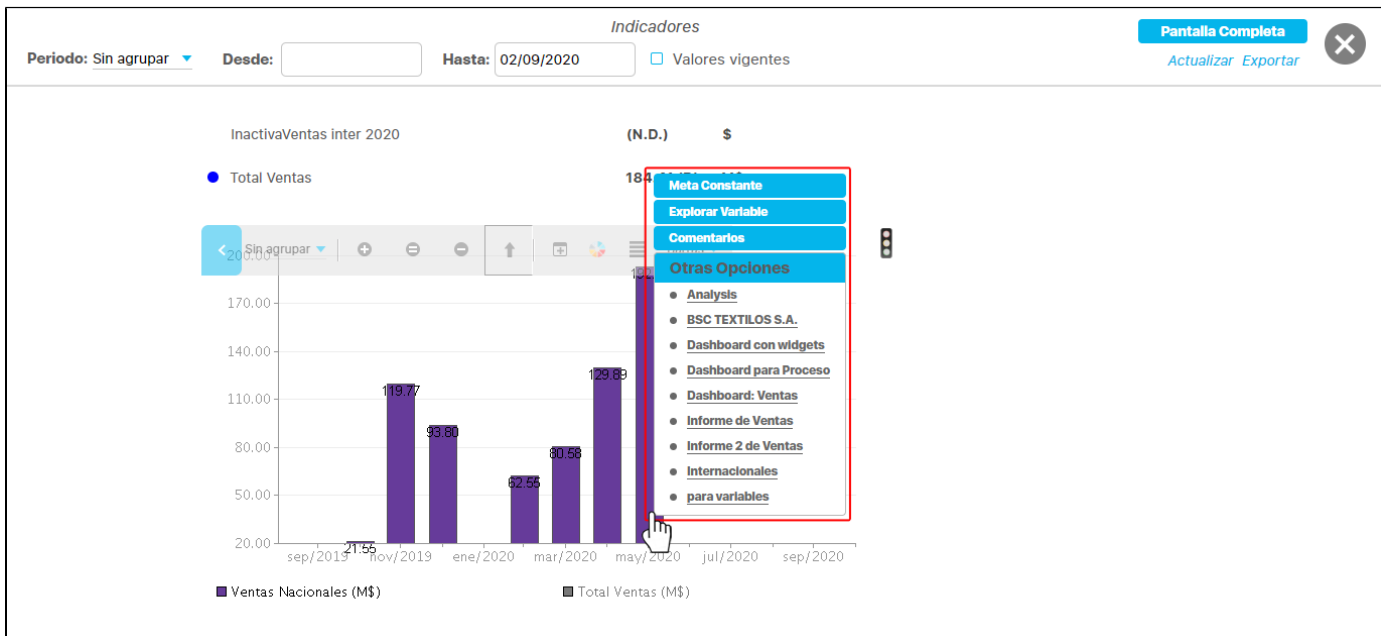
Indicadores

Periodo: Sin agrupar
Desde:
Hasta: 02/09/2020
Valores vigentes

Pantalla Completa
Actualizar Exportar

InactivaVentas inter 2020 (N.D.) $

Total Ventas 184 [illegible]

Sin agrupar

Meta Constante
Explorar Variable
Comentarios
Otras Opciones
Analysis
BSC TEXTILOS S.A.
Dashboard con widgets
Dashboard para Proceso
Dashboard: Ventas
Informe de Ventas
Informe 2 de Ventas
Internacionales
para variables

200.00
170.00
140.00
110.00
80.00
50.00
20.00

21.55
119.77
93.80
62.55
80.58
129.89
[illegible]

sep/2019 nov/2019 ene/2020 mar/2020 may/2020 jul/2020 sep/2020

Ventas Nacionales (M$)
Total Ventas (M$)